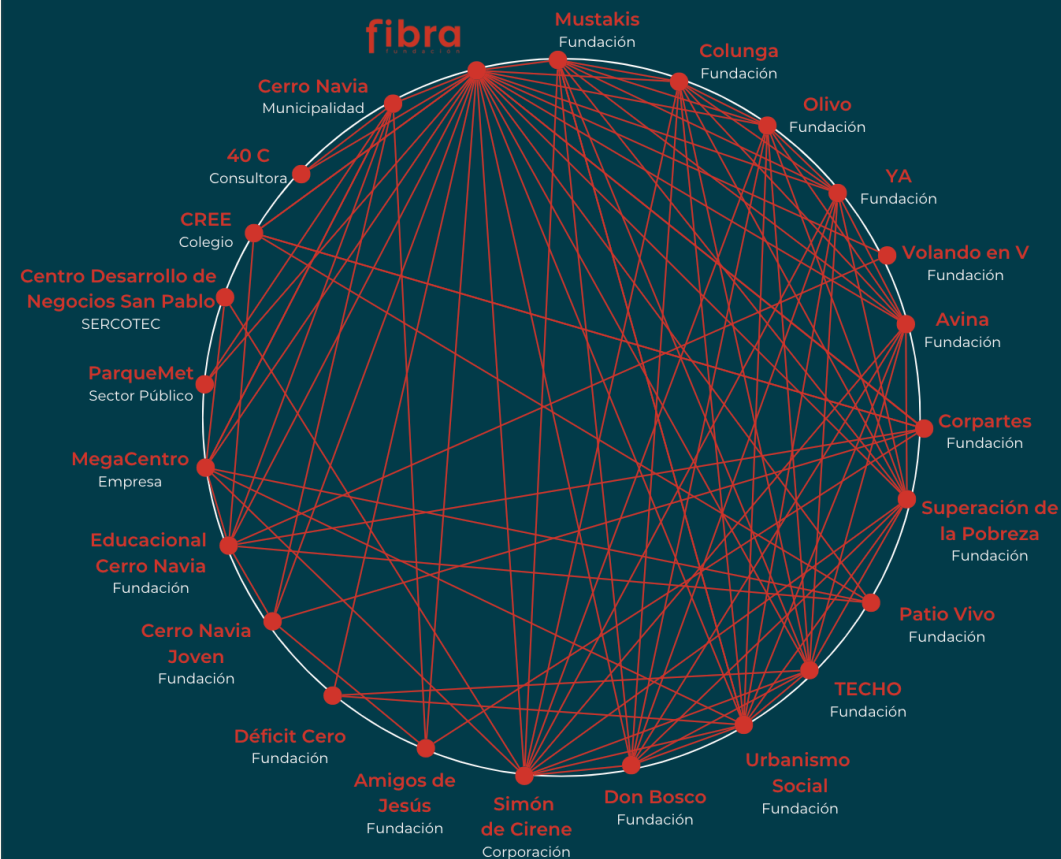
fibra
fundación

Mustakis
Fundación

Colunga
Fundación

Olivo
Fundación

YA
Fundación

Volando en V
Fundación

Avina
Fundación

Corpartes
Fundación

Superación de la Pobreza
Fundación

Patio Vivo
Fundación

TECHO
Fundación

Urbanismo Social
Fundación

Don Bosco
Fundación

Simón de Cirene
Corporación

Amigos de Jesús
Fundación

Déficit Cero
Fundación

Cerro Navia Joven
Fundación

Educacional Cerro Navia
Fundación

MegaCentro
Empresa

ParqueMet
Sector Público

Centro Desarrollo de Negocios San Pablo
SERCOTEC

CREE
Colegio

40 C
Consultora

Cerro Navia
Municipalidad